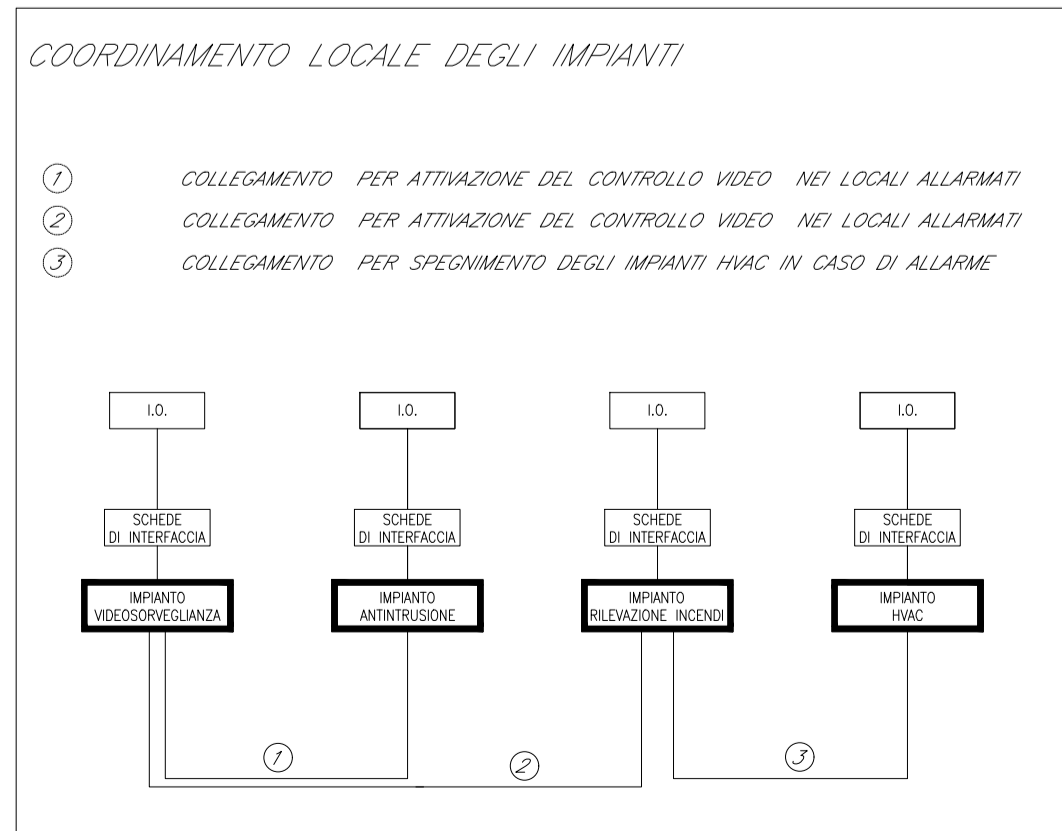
COORDINAMENTO LOCALE DEGLI IMPIANTI

1 COLLEGAMENTO PER ATTIVAZIONE DEL CONTROLLO VIDEO NEI LOCALI ALLARMATI
2 COLLEGAMENTO PER ATTIVAZIONE DEL CONTROLLO VIDEO NEI LOCALI ALLARMATI
3 COLLEGAMENTO PER SPEGNIMENTO DEGLI IMPIANTI HVAC IN CASO DI ALLARME

I.O.
SCHEDE DI INTERFACCIA
IMPIANTO VIDEOSORVEGLIANZA

I.O.
SCHEDE DI INTERFACCIA
IMPIANTO ANTINTRUSIONE

I.O.
SCHEDE DI INTERFACCIA
IMPIANTO RILEVAZIONE INCENDI

I.O.
SCHEDE DI INTERFACCIA
IMPIANTO HVAC

1
2
3